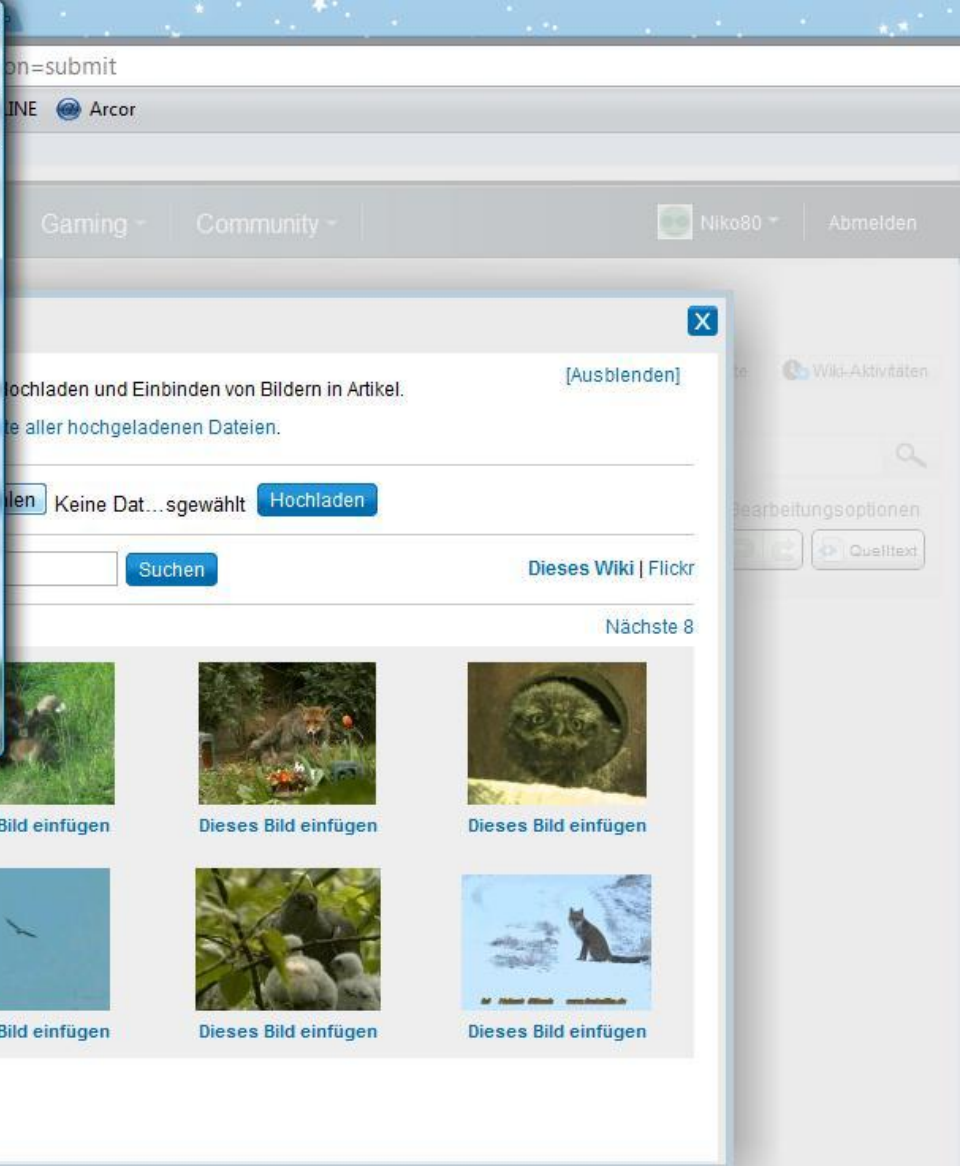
on=submit

INE Arcor

Gaming Community Niko80 Abmelden

X

Hochladen und Einbinden von Bildern in Artikel. [Ausblenden]

te aller hochgeladenen Dateien.

hlen Keine Dat…sgewählt Hochladen

Suchen Dieses Wiki | Flickr

Nächste 8

Bild einfügen Dieses Bild einfügen Dieses Bild einfügen

Bild einfügen Dieses Bild einfügen Dieses Bild einfügen

Wiki-Aktivitäten

Bearbeitungsoptionen

Quelltext